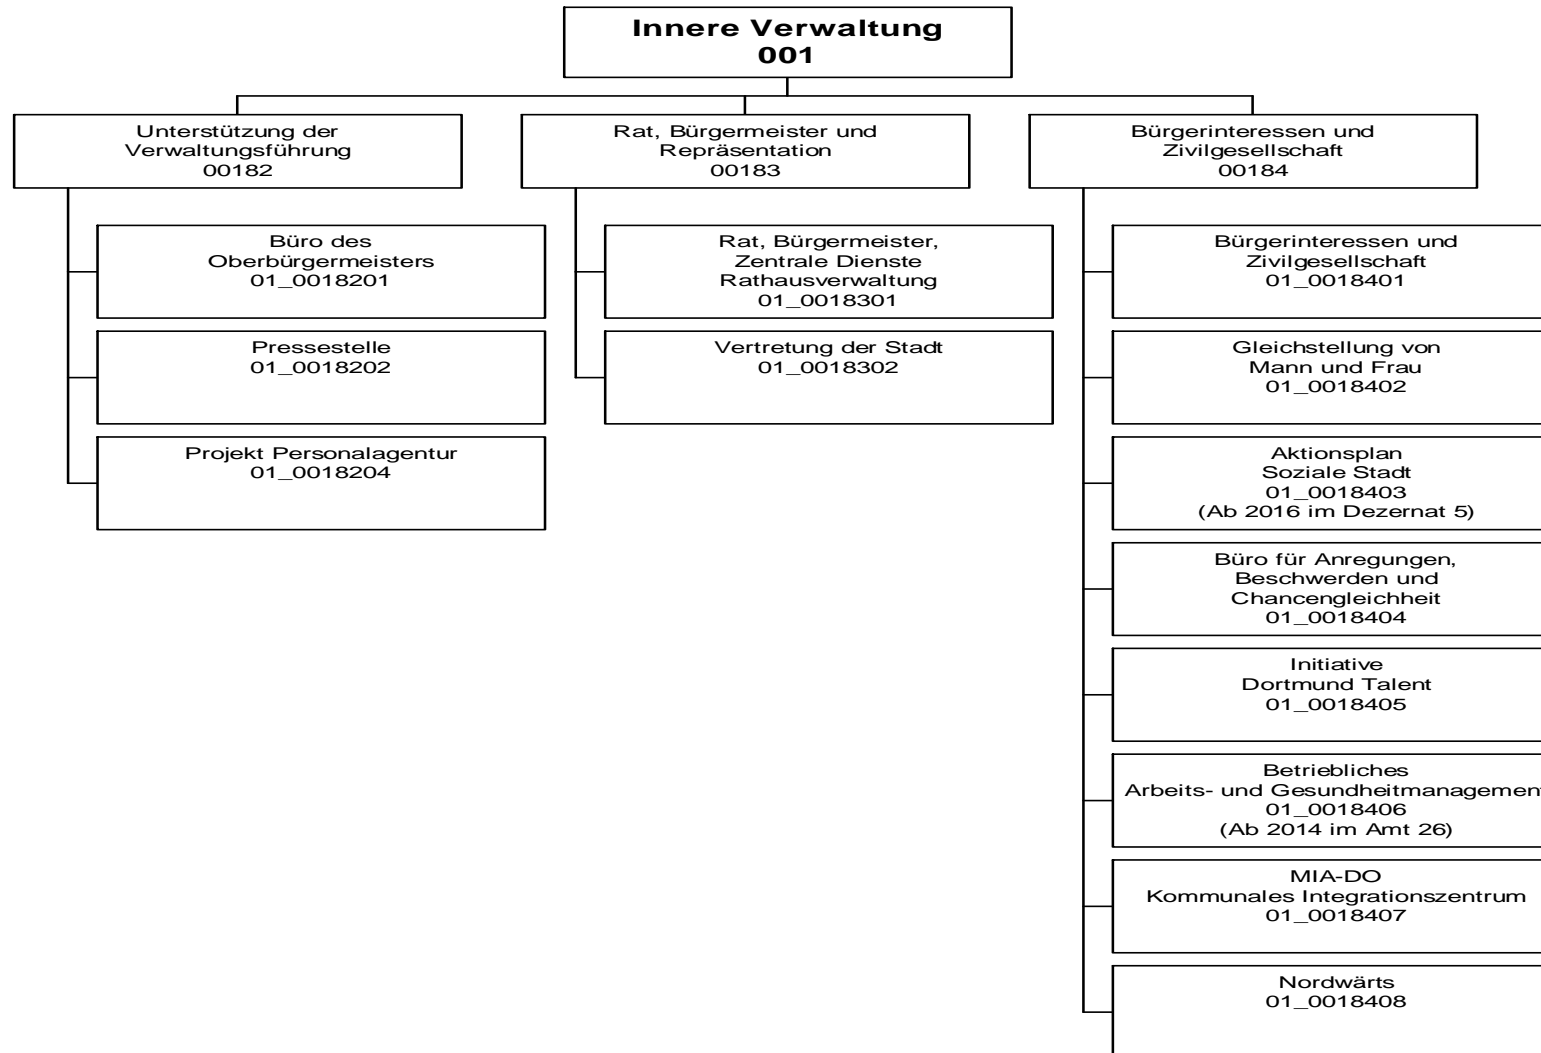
Innere Verwaltung
001

Unterstützung der Verwaltungsführung
00182

Büro des Oberbürgermeisters
01_0018201

Pressestelle
01_0018202

Projekt Personalagentur
01_0018204

Rat, Bürgermeister und Repräsentation
00183

Rat, Bürgermeister, Zentrale Dienste Rathausverwaltung
01_0018301

Vertretung der Stadt
01_0018302

Bürgerinteressen und Zivilgesellschaft
00184

Bürgerinteressen und Zivilgesellschaft
01_0018401

Gleichstellung von Mann und Frau
01_0018402

Aktionsplan Soziale Stadt
01_0018403
(Ab 2016 im Dezernat 5)

Büro für Anregungen, Beschwerden und Chancengleichheit
01_0018404

Initiative Dortmund Talent
01_0018405

Betriebliches Arbeits- und Gesundheitsmanagemen
01_0018406
(Ab 2014 im Amt 26)

MIA-DO
Kommunales Integrationszentrum
01_0018407

Nordwärts
01_0018408